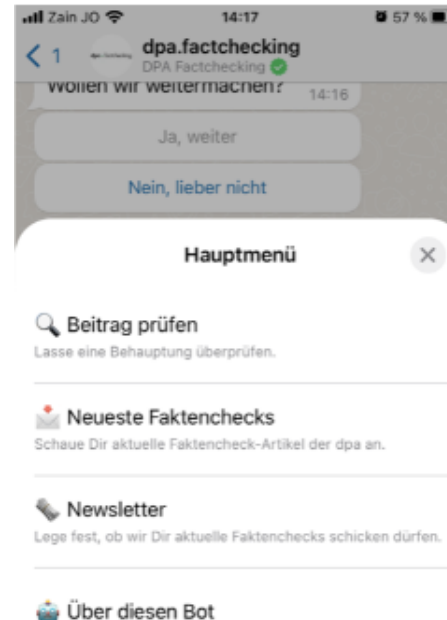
Zain JO 14:17 57 %
< 1 dpa.factchecking
DPA Factchecking
Wollen wir weitermachen? 14:16
Ja, weiter
Nein, lieber nicht

Hauptmenü ×

Beitrag prüfen
Lasse eine Behauptung überprüfen.

Neueste Faktenchecks
Schaue Dir aktuelle Faktencheck-Artikel der dpa an.

Newsletter
Lege fest, ob wir Dir aktuelle Faktenchecks schicken dürfen.

Über diesen Bot